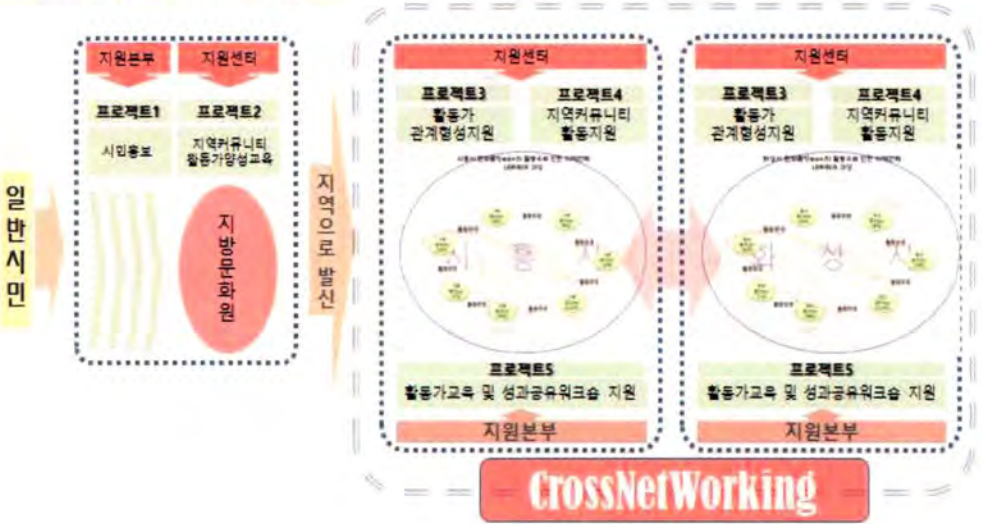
일반시민

지원본부

지원센터

프로젝트1

시민홍보

프로젝트2

지역커뮤니티 활동가양성교육

지방문화원

지역으로 발신

지원센터

프로젝트3

활동가 관계형성지원

프로젝트4

지역커뮤니티 활동지원

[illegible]

시 흥 시

프로젝트5

활동가교육 및 성과공유워크숍 지원

지원본부

지원센터

프로젝트3

활동가 관계형성지원

프로젝트4

지역커뮤니티 활동지원

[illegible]

화 성 시

프로젝트5

활동가교육 및 성과공유워크숍 지원

지원본부

CrossNetWorking